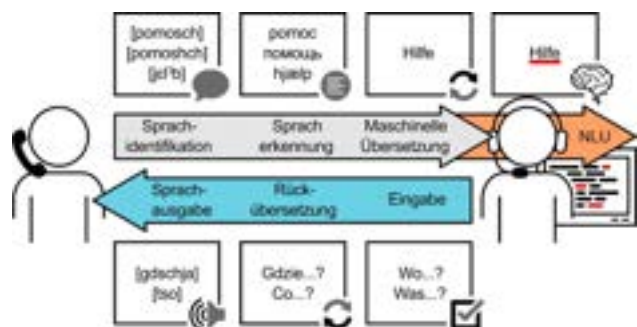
[pomosch]
[pomoshch]
[gʲɛlʲb]

pomoc
помощь
hjælp

Hilfe

Hilfe

Sprach-
identifikation

Sprach
erkennung

Maschinelle
Übersetzung

NLU

Sprach-
ausgabe

Rück-
übersetzung

Eingabe

[gdschja]
[tso]

Gdzie...?
Co...?

Wo...?
Was...?